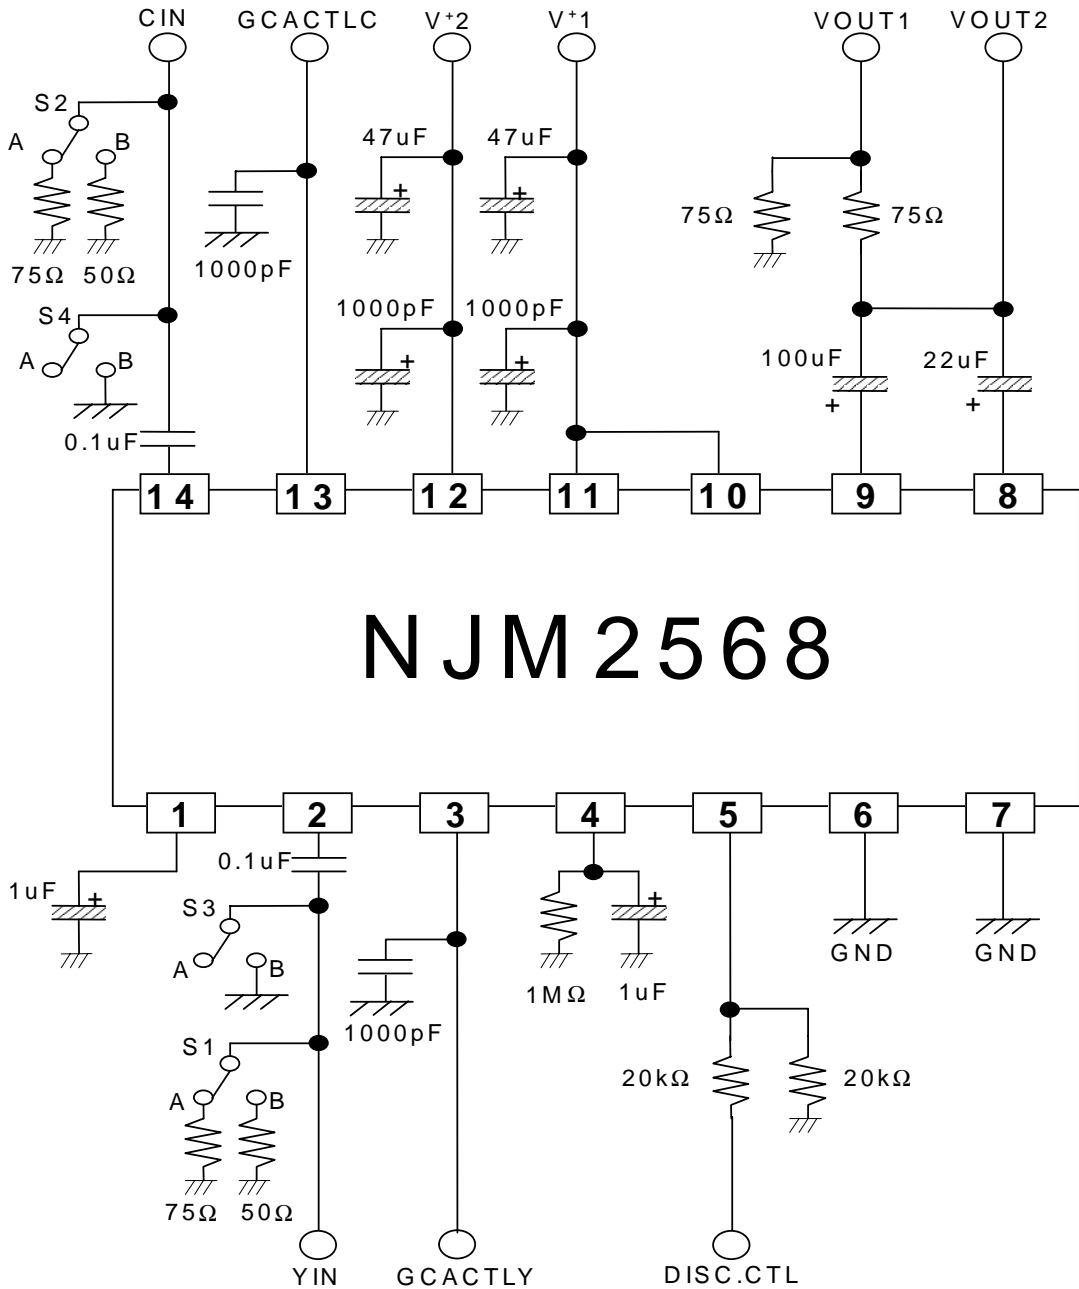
CIN
GCACTLC
$V^{+}2$
$V^{+}1$
VOUT1
VOUT2

S2
A
B
75Ω
50Ω
S4
A
B
0.1uF

1000pF

47uF
+
1000pF
+

47uF
+
1000pF
+

75Ω
75Ω
100uF
+
22uF
+

14
13
12
11
10
9
8

NJM2568

1
2
3
4
5
6
7

1uF
+
0.1uF
S3
A
B
S1
A
B
75Ω
50Ω
YIN

1000pF
GCACTLY

1MΩ
1uF
+

20kΩ
20kΩ
DISC.CTL

GND
GND